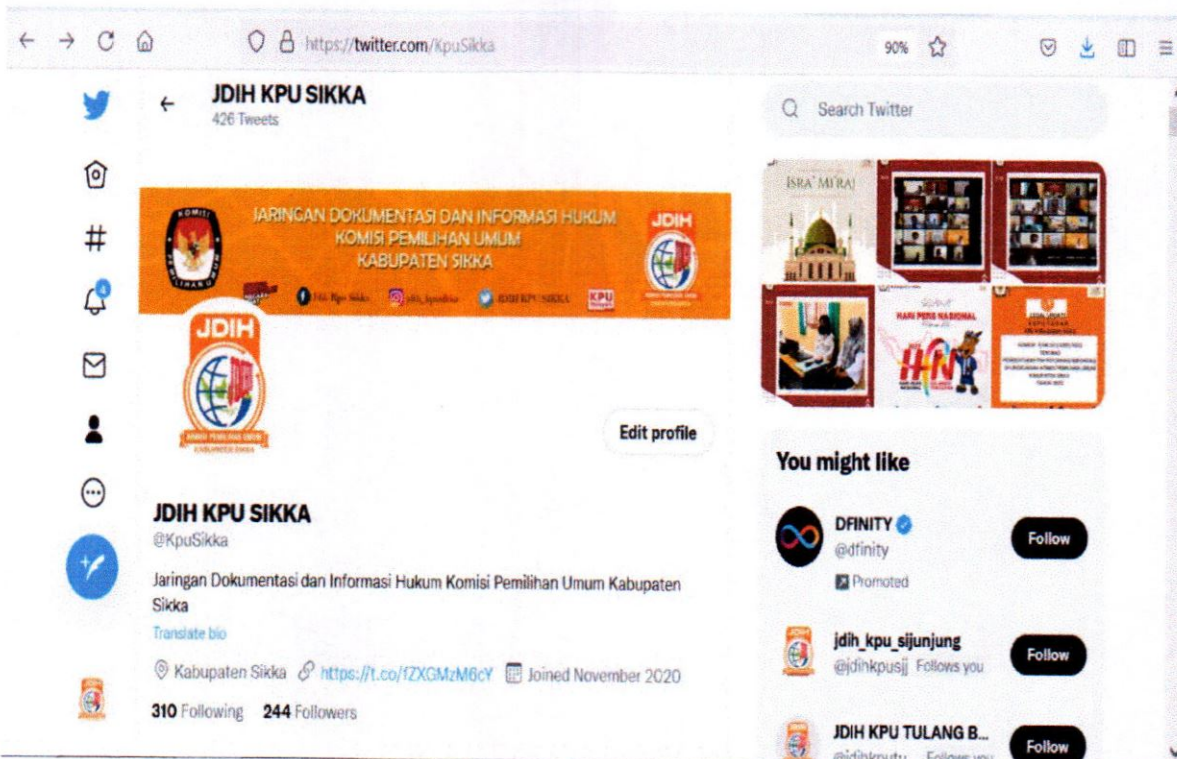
https://twitter.com/KpuSikka

90%

JDIH KPU SIKKA
426 Tweets

Search Twitter

JARINGAN DOKUMENTASI DAN INFORMASI HUKUM
KOMISI PEMILIHAN UMUM
KABUPATEN SIKKA

JDIH

JDIH Kpu Sikka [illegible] JDIH KPU SIKKA KPU

ISRA' MI'RAJ

HARI PERS NASIONAL

HPN

JDIH

Edit profile

You might like

JDIH KPU SIKKA
@KpuSikka

Jaringan Dokumentasi dan Informasi Hukum Komisi Pemilihan Umum Kabupaten Sikka

Translate bio

Kabupaten Sikka https://t.co/fZXGMzM6cY Joined November 2020

310 Following 244 Followers

DFINITY
@dfinity
Promoted
Follow

jdih_kpu_sijunjung
@jdihkpusjj Follows you
Follow

JDIH KPU TULANG B...
@jdihkputu... Follows you
Follow

4